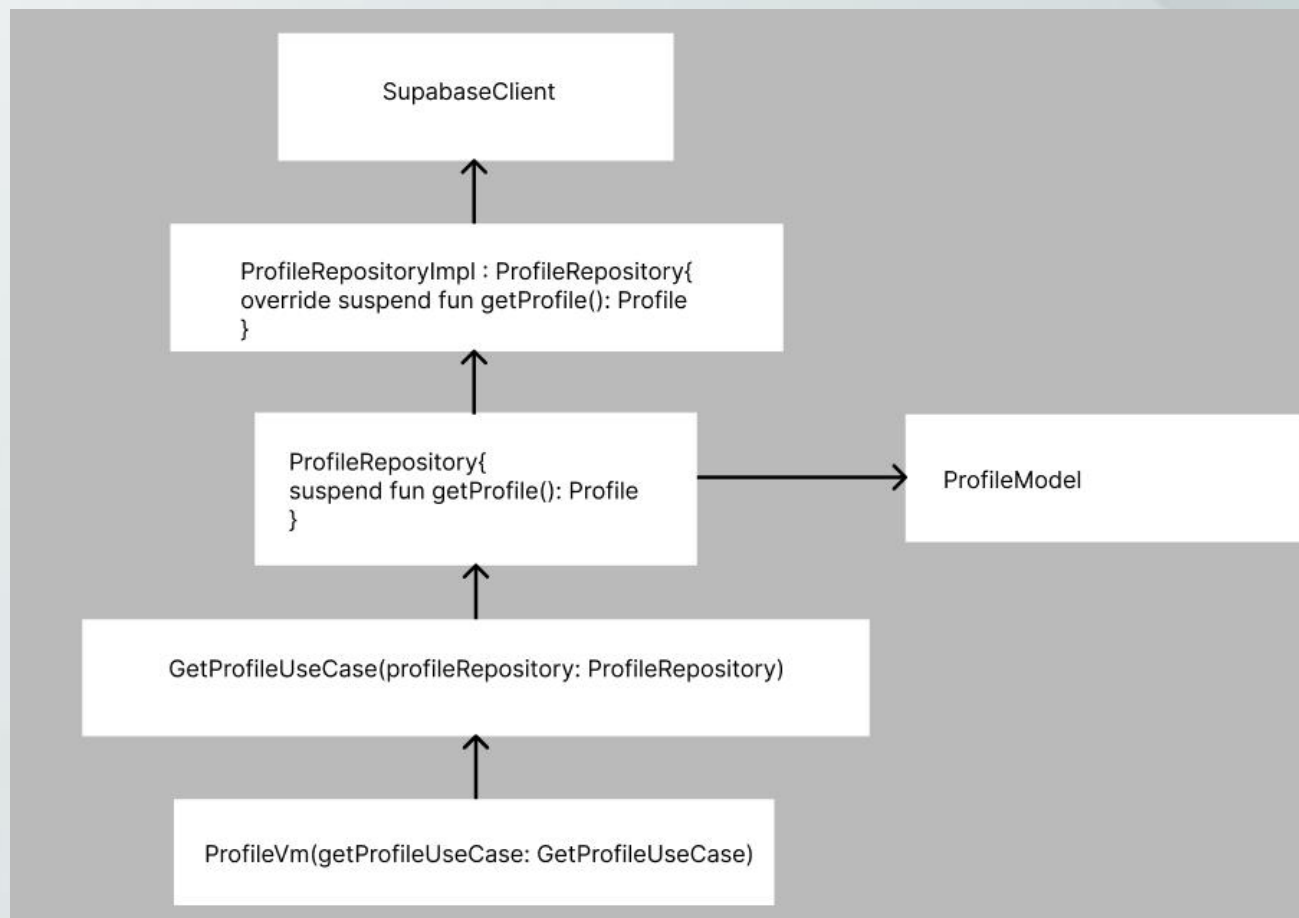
SupabaseClient

ProfileRepositoryImpl : ProfileRepository{
override suspend fun getProfile(): Profile
}

ProfileRepository{
suspend fun getProfile(): Profile
}

ProfileModel

GetProfileUseCase(profileRepository: ProfileRepository)

ProfileVm(getProfileUseCase: GetProfileUseCase)